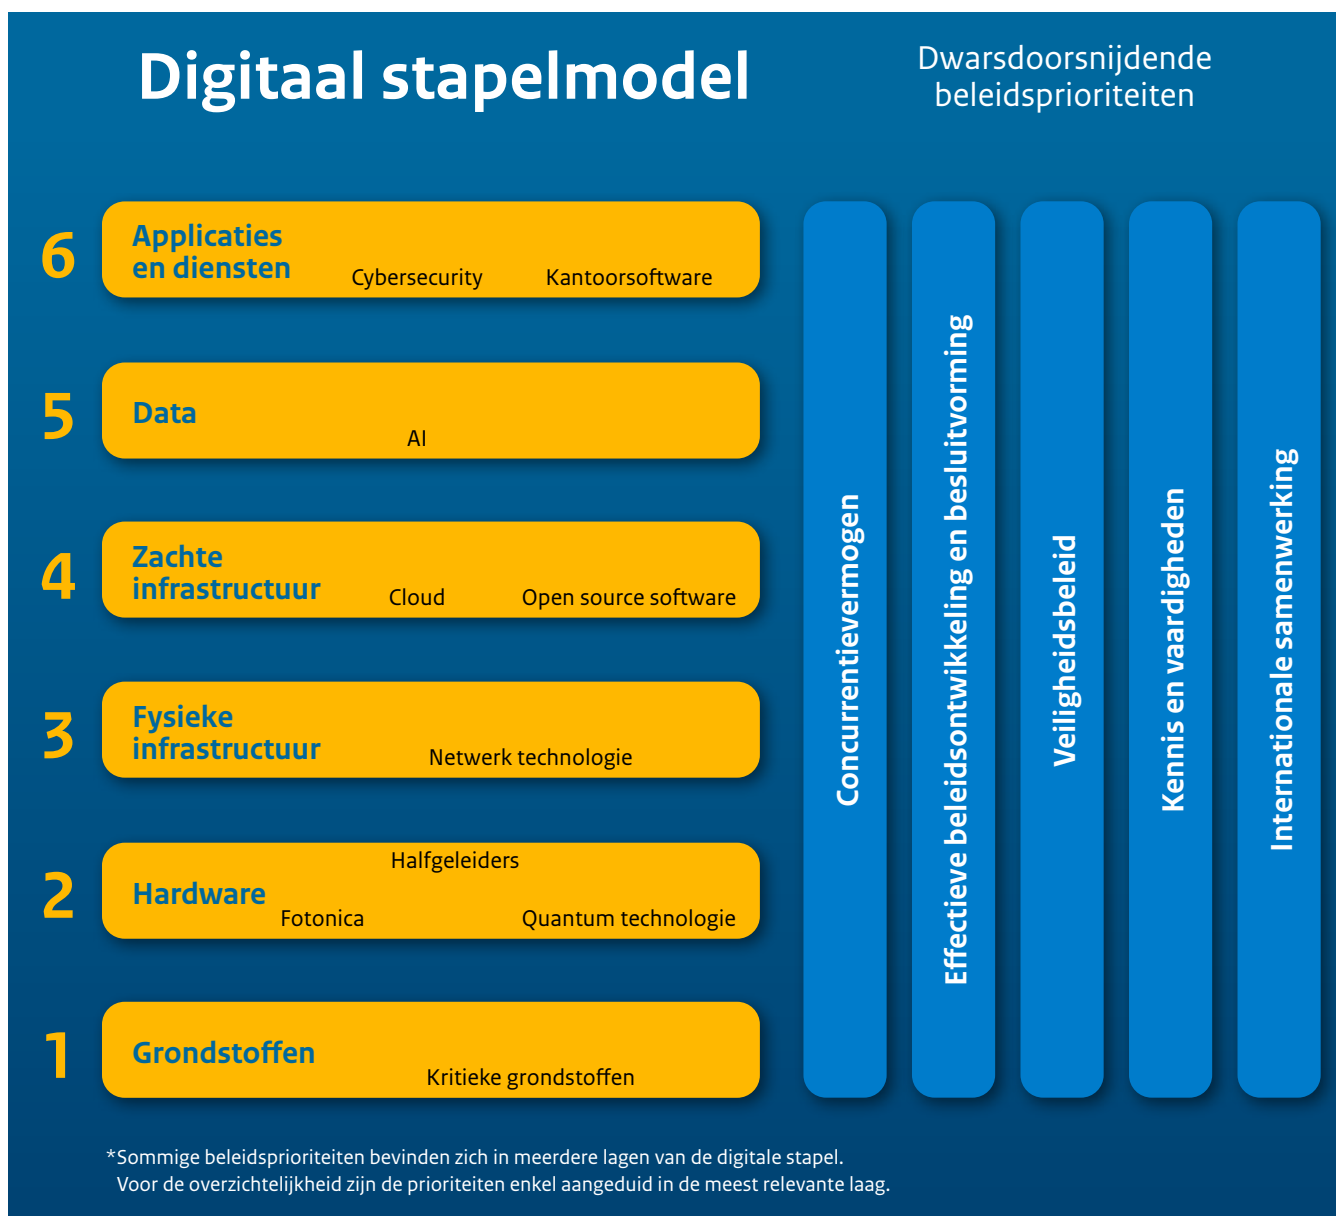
Digitaal stapelmodel

Dwarsdoorsnijdende beleidsprioriteiten

6 Applicaties en diensten
Cybersecurity
Kantoorsoftware

5 Data
AI

4 Zachte infrastructuur
Cloud
Open source software

3 Fysieke infrastructuur
Netwerk technologie

2 Hardware
Halfgeleiders
Fotonica
Quantum technologie

1 Grondstoffen
Kritieke grondstoffen

Concurrentievermogen

Effectieve beleidsontwikkeling en besluitvorming

Veiligheidsbeleid

Kennis en vaardigheden

Internationale samenwerking

*Sommige beleidsprioriteiten bevinden zich in meerdere lagen van de digitale stapel. Voor de overzichtelijkheid zijn de prioriteiten enkel aangeduid in de meest relevante laag.